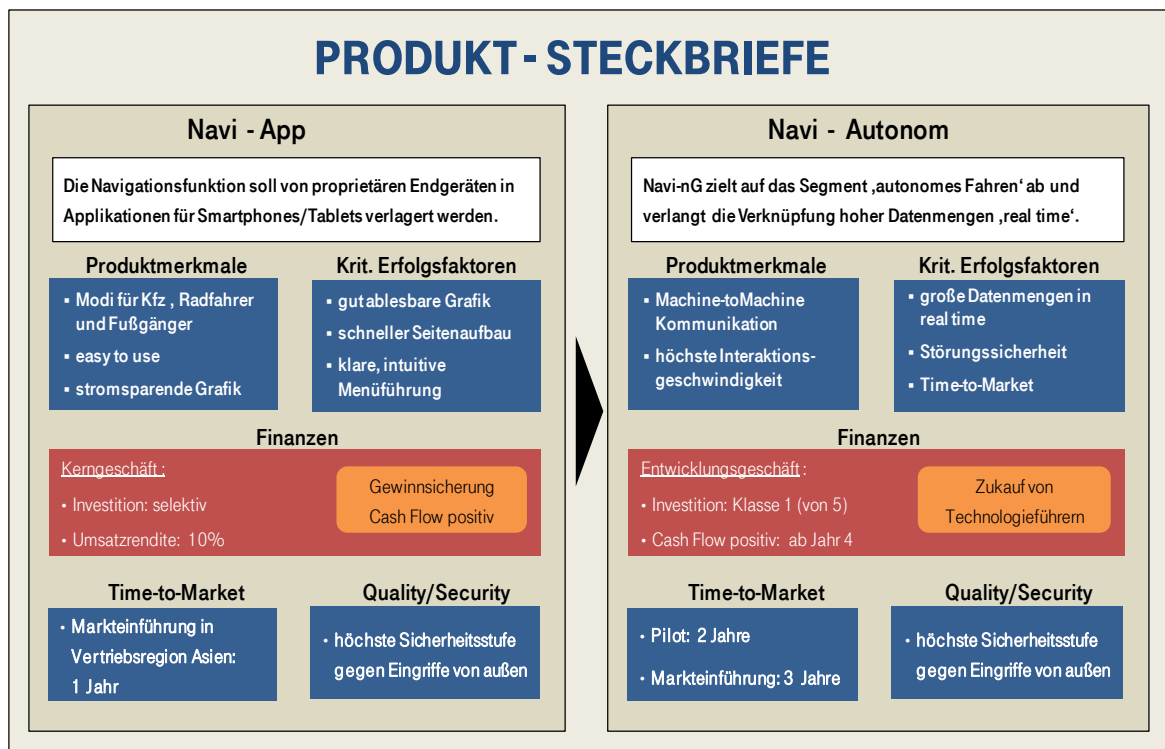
PRODUKT - STECKBRIEFE

Navi - App

Die Navigationsfunktion soll von proprietären Endgeräten in Applikationen für Smartphones/Tablets verlagert werden.

Produktmerkmale

▪ Modi für Kfz , Radfahrer und Fußgänger
▪ easy to use
▪ stromsparende Grafik

Krit. Erfolgsfaktoren

▪ gut ablesbare Grafik
▪ schneller Seitenaufbau
▪ klare, intuitive Menüführung

Finanzen

Kerngeschäft :
• Investition: selektiv
• Umsatzrendite: 10%

Gewinnsicherung Cash Flow positiv

Time-to-Market

• Markteinführung in Vertriebsregion Asien: 1 Jahr

Quality/Security

• höchste Sicherheitsstufe gegen Eingriffe von außen

Navi - Autonom

Navi-nG zielt auf das Segment ‚autonomes Fahren‘ ab und verlangt die Verknüpfung hoher Datenmengen ‚real time‘.

Produktmerkmale

▪ Machine-toMachine Kommunikation
▪ höchste Interaktions-geschwindigkeit

Krit. Erfolgsfaktoren

▪ große Datenmengen in real time
▪ Störungssicherheit
▪ Time-to-Market

Finanzen

Entwicklungsgeschäft :
• Investition: Klasse 1 (von 5)
• Cash Flow positiv: ab Jahr 4

Zukauf von Technologieführern

Time-to-Market

• Pilot: 2 Jahre
• Markteinführung: 3 Jahre

Quality/Security

• höchste Sicherheitsstufe gegen Eingriffe von außen